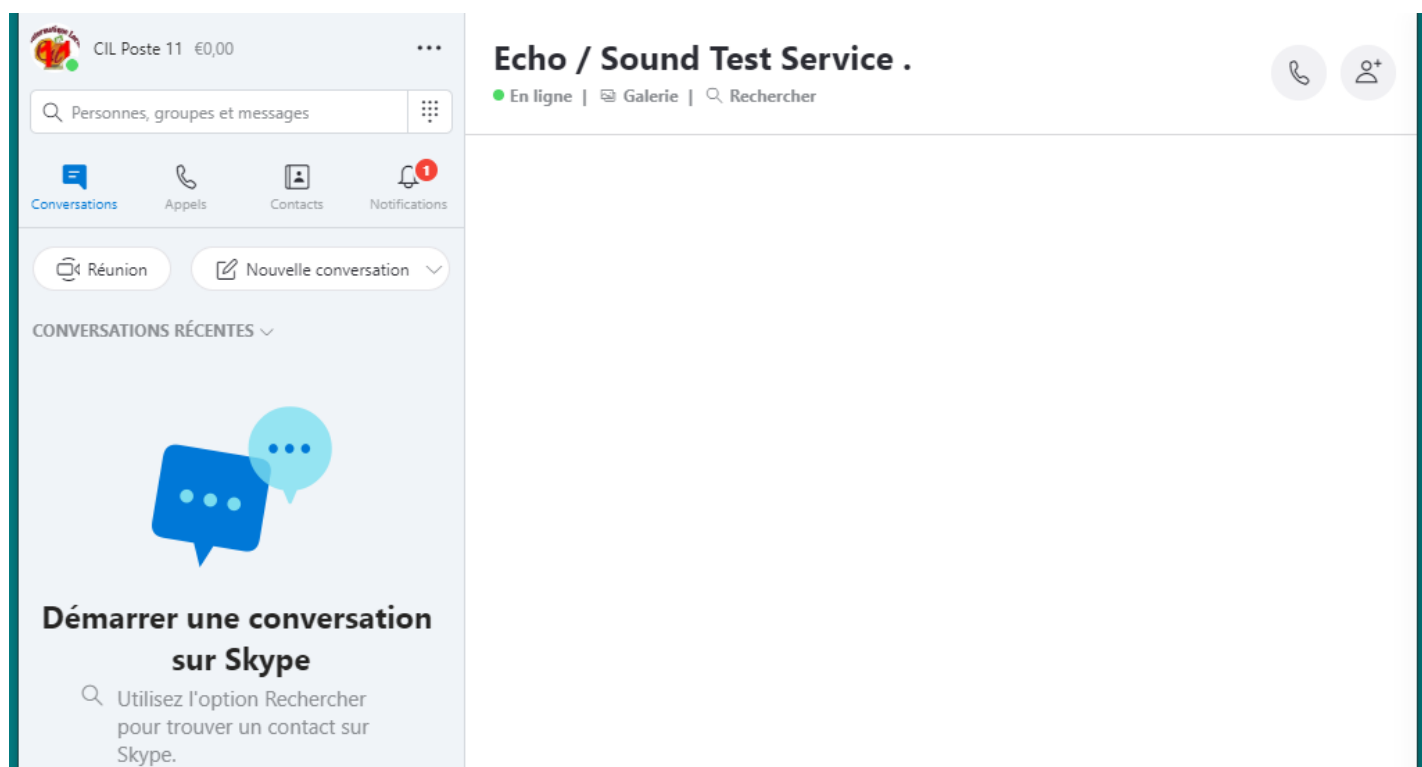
CIL Poste 11 €0,00 ...

Personnes, groupes et messages

Conversations
Appels
Contacts
1
Notifications

Réunion
Nouvelle conversation

CONVERSATIONS RÉCENTES

Démarrer une conversation sur Skype

Utilisez l'option Rechercher pour trouver un contact sur Skype.

Echo / Sound Test Service .
En ligne | Galerie | Rechercher